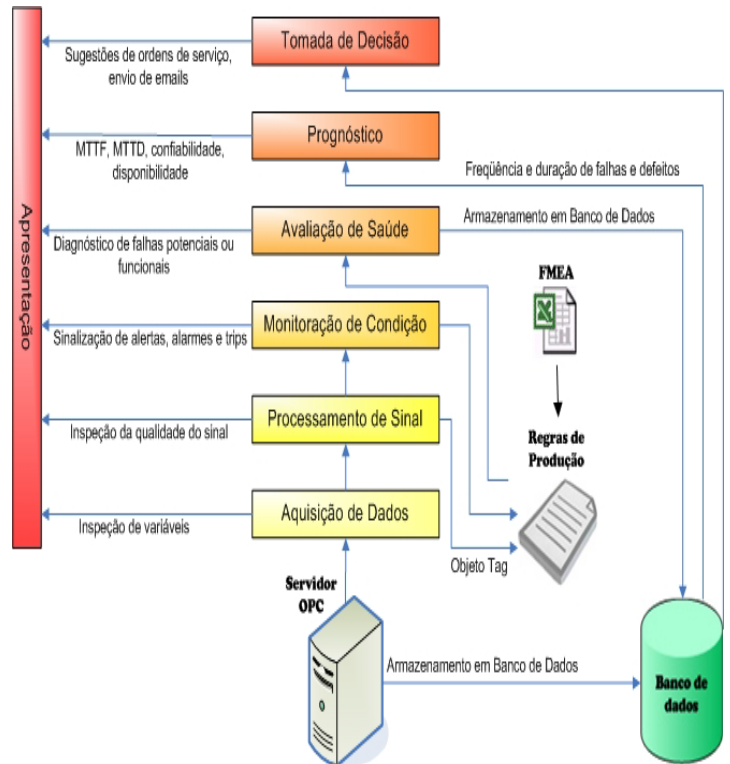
Apresentação

Tomada de Decisão

Sugestões de ordens de serviço, envio de emails

Prognóstico

MTTF, MTTD, confiabilidade, disponibilidade

Freqüência e duração de falhas e defeitos

Avaliação de Saúde

Armazenamento em Banco de Dados

Diagnóstico de falhas potenciais ou funcionais

FMEA

Monitoração de Condição

Sinalização de alertas, alarmes e trips

Processamento de Sinal

Inspeção da qualidade do sinal

Regras de Produção

Aquisição de Dados

Inspeção de variáveis

Objeto Tag

Servidor OPC

Armazenamento em Banco de Dados

Banco de dados